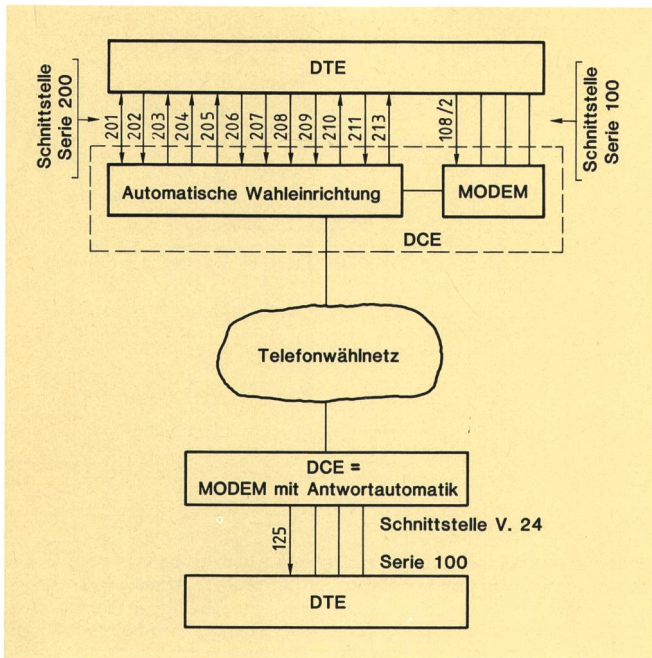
DTE

Schnittstelle Serie 200

Schnittstelle Serie 100

201
202
203
204
205
206
207
208
209
210
211
213

108/2

Automatische Wahleinrichtung

MODEM

DCE

Telefonwählnetz

DCE =
MODEM mit Antwortautomatik

125

Schnittstelle V. 24

Serie 100

DTE